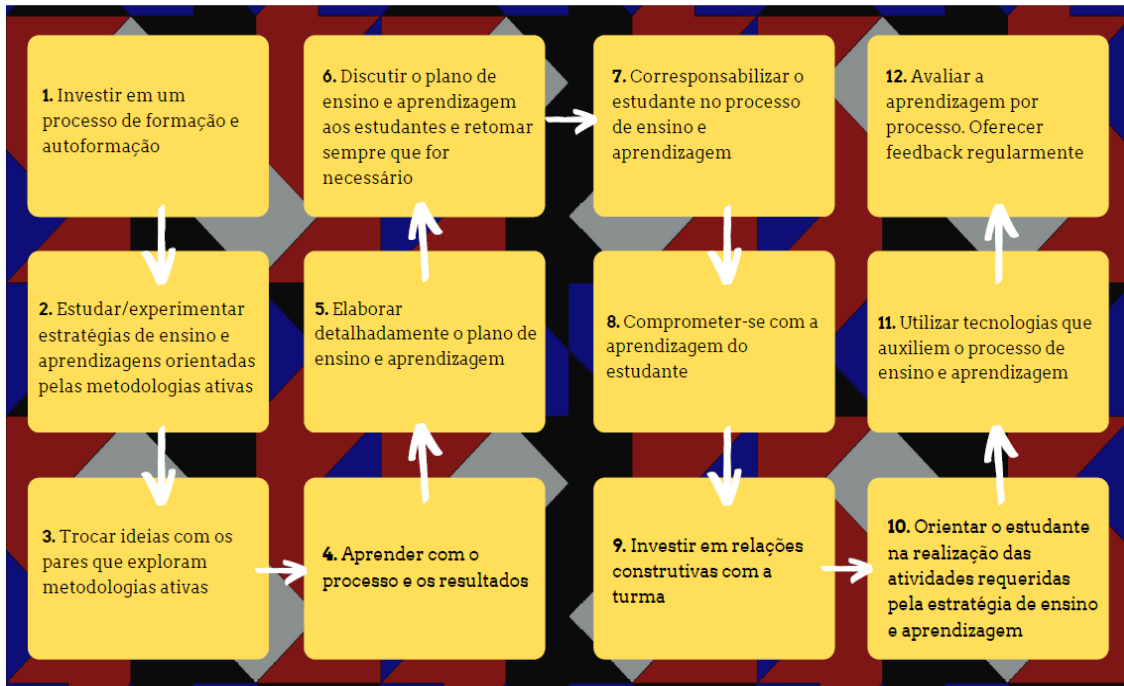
**1.** Investir em um processo de formação e autoformação

**2.** Estudar/experimentar estratégias de ensino e aprendizagens orientadas pelas metodologias ativas

**3.** Trocar ideias com os pares que exploram metodologias ativas

**4.** Aprender com o processo e os resultados

**5.** Elaborar detalhadamente o plano de ensino e aprendizagem

**6.** Discutir o plano de ensino e aprendizagem aos estudantes e retomar sempre que for necessário

**7.** Corresponsabilizar o estudante no processo de ensino e aprendizagem

**8.** Comprometer-se com a aprendizagem do estudante

**9.** Investir em relações construtivas com a turma

**10.** Orientar o estudante na realização das atividades requeridas pela estratégia de ensino e aprendizagem

**11.** Utilizar tecnologias que auxiliem o processo de ensino e aprendizagem

**12.** Avaliar a aprendizagem por processo. Oferecer feedback regularmente